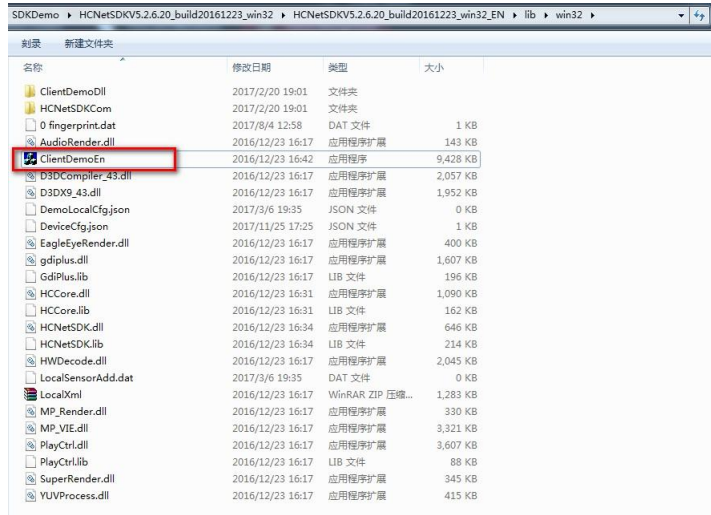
SDKDemo ▸ HCNetSDKV5.2.6.20_build20161223_win32 ▸ HCNetSDKV5.2.6.20_build20161223_win32_EN ▸ lib ▸ win32 ▸

刻录 新建文件夹

| 名称 | 修改日期 | 类型 | 大小 |
|---|---|---|---|
| ClientDemoDll | 2017/2/20 19:01 | 文件夹 | |
| HCNetSDKCom | 2017/2/20 19:01 | 文件夹 | |
| 0 fingerprint.dat | 2017/8/4 12:58 | DAT 文件 | 1 KB |
| AudioRender.dll | 2016/12/23 16:17 | 应用程序扩展 | 143 KB |
| ClientDemoEn | 2016/12/23 16:42 | 应用程序 | 9,428 KB |
| D3DCompiler_43.dll | 2016/12/23 16:17 | 应用程序扩展 | 2,057 KB |
| D3DX9_43.dll | 2016/12/23 16:17 | 应用程序扩展 | 1,952 KB |
| DemoLocalCfg.json | 2017/3/6 19:35 | JSON 文件 | 0 KB |
| DeviceCfg.json | 2017/11/25 17:25 | JSON 文件 | 1 KB |
| EagleEyeRender.dll | 2016/12/23 16:17 | 应用程序扩展 | 400 KB |
| gdiplus.dll | 2016/12/23 16:17 | 应用程序扩展 | 1,607 KB |
| GdiPlus.lib | 2016/12/23 16:17 | LIB 文件 | 196 KB |
| HCCore.dll | 2016/12/23 16:31 | 应用程序扩展 | 1,090 KB |
| HCCore.lib | 2016/12/23 16:31 | LIB 文件 | 162 KB |
| HCNetSDK.dll | 2016/12/23 16:34 | 应用程序扩展 | 646 KB |
| HCNetSDK.lib | 2016/12/23 16:34 | LIB 文件 | 214 KB |
| HWDecode.dll | 2016/12/23 16:17 | 应用程序扩展 | 2,045 KB |
| LocalSensorAdd.dat | 2017/3/6 19:35 | DAT 文件 | 0 KB |
| LocalXml | 2016/12/23 16:17 | WinRAR ZIP 压缩... | 1,283 KB |
| MP_Render.dll | 2016/12/23 16:17 | 应用程序扩展 | 330 KB |
| MP_VIE.dll | 2016/12/23 16:17 | 应用程序扩展 | 3,321 KB |
| PlayCtrl.dll | 2016/12/23 16:17 | 应用程序扩展 | 3,607 KB |
| PlayCtrl.lib | 2016/12/23 16:17 | LIB 文件 | 88 KB |
| SuperRender.dll | 2016/12/23 16:17 | 应用程序扩展 | 345 KB |
| YUVProcess.dll | 2016/12/23 16:17 | 应用程序扩展 | 415 KB |